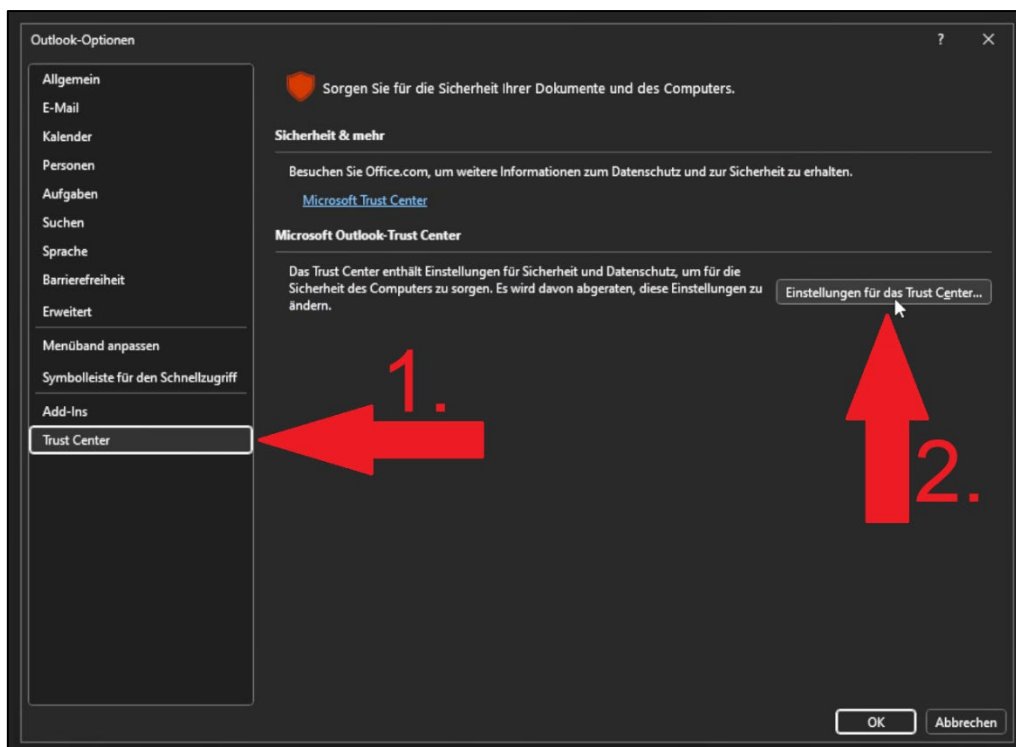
Outlook-Optionen

?

Allgemein
E-Mail
Kalender
Personen
Aufgaben
Suchen
Sprache
Barrierefreiheit
Erweitert
Menüband anpassen
Symbolleiste für den Schnellzugriff
Add-Ins
Trust Center

Sorgen Sie für die Sicherheit Ihrer Dokumente und des Computers.

Sicherheit & mehr

Besuchen Sie Office.com, um weitere Informationen zum Datenschutz und zur Sicherheit zu erhalten.

Microsoft Trust Center

Microsoft Outlook-Trust Center

Das Trust Center enthält Einstellungen für Sicherheit und Datenschutz, um für die Sicherheit des Computers zu sorgen. Es wird davon abgeraten, diese Einstellungen zu ändern.

Einstellungen für das Trust Center...

1.

2.

OK

Abbrechen